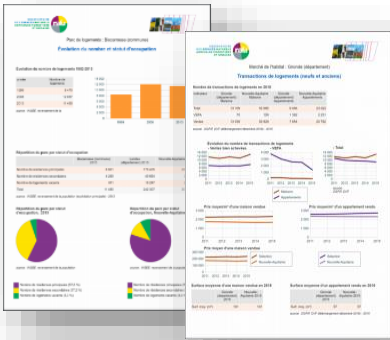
Parc de logements : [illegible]

Evolution du nombre et statut d'occupation

Marché de l'habitat : Gironde (département)

Transactions de logements (neufs et anciens)

Prix moyen d'une maison vendue

Prix moyen d'un appartement vendu

Prix moyen d'une maison vendue

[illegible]